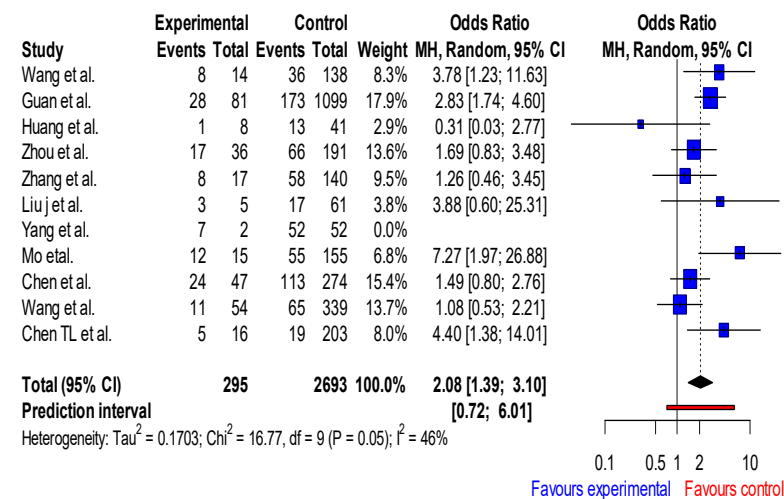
| Study | Experimental Events | Experimental Total | Control Events | Control Total | Weight | Odds Ratio MH, Random, 95% CI |
|---|---|---|---|---|---|---|
| Wang et al. | 8 | 14 | 36 | 138 | 8.3% | 3.78 [1.23; 11.63] |
| Guan et al. | 28 | 81 | 173 | 1099 | 17.9% | 2.83 [1.74; 4.60] |
| Huang et al. | 1 | 8 | 13 | 41 | 2.9% | 0.31 [0.03; 2.77] |
| Zhou et al. | 17 | 36 | 66 | 191 | 13.6% | 1.69 [0.83; 3.48] |
| Zhang et al. | 8 | 17 | 58 | 140 | 9.5% | 1.26 [0.46; 3.45] |
| Liu j et al. | 3 | 5 | 17 | 61 | 3.8% | 3.88 [0.60; 25.31] |
| Yang et al. | 7 | 2 | 52 | 52 | 0.0% | |
| Mo etal. | 12 | 15 | 55 | 155 | 6.8% | 7.27 [1.97; 26.88] |
| Chen et al. | 24 | 47 | 113 | 274 | 15.4% | 1.49 [0.80; 2.76] |
| Wang et al. | 11 | 54 | 65 | 339 | 13.7% | 1.08 [0.53; 2.21] |
| Chen TL et al. | 5 | 16 | 19 | 203 | 8.0% | 4.40 [1.38; 14.01] |
| Total (95% CI) | | 295 | | 2693 | 100.0% | 2.08 [1.39; 3.10] |
| Prediction interval | | | | | | [0.72; 6.01] |

Heterogeneity: Tau$^2$ = 0.1703; Chi$^2$ = 16.77, df = 9 (P = 0.05); I$^2$ = 46%

Odds Ratio
MH, Random, 95% CI

0.1 0.5 1 2 10

Favours experimental Favours control